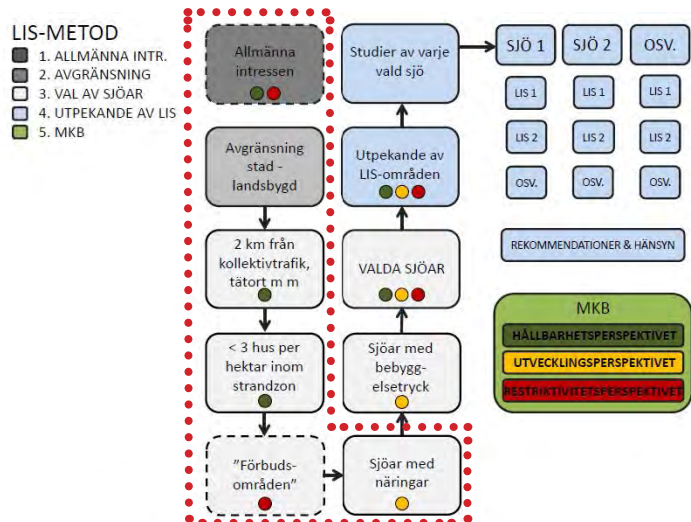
LIS-METOD
1. ALLMÄNNA INTR.
2. AVGRÄNSNING
3. VAL AV SJÖAR
4. UTPEKANDE AV LIS
5. MKB

Allmänna intressen

Avgränsning stad - landsbygd

2 km från kollektivtrafik, tätort m m

< 3 hus per hektar inom strandzon

"Förbuds-områden"

Sjöar med näringar

Sjöar med bebygg-elsetryck

VALDA SJÖAR

Utpekande av LIS-områden

Studier av varje vald sjö

SJÖ 1
SJÖ 2
OSV.

LIS 1
LIS 2
OSV.

LIS 1
LIS 2
OSV.

LIS 1
LIS 2
OSV.

REKOMMENDATIONER & HÄNSYN

MKB
HÅLLBARHETSPERSPEKTIVET
UTVECKLINGSPERSPEKTIVET
RESTRIKTIVITETSPERSPEKTIVET